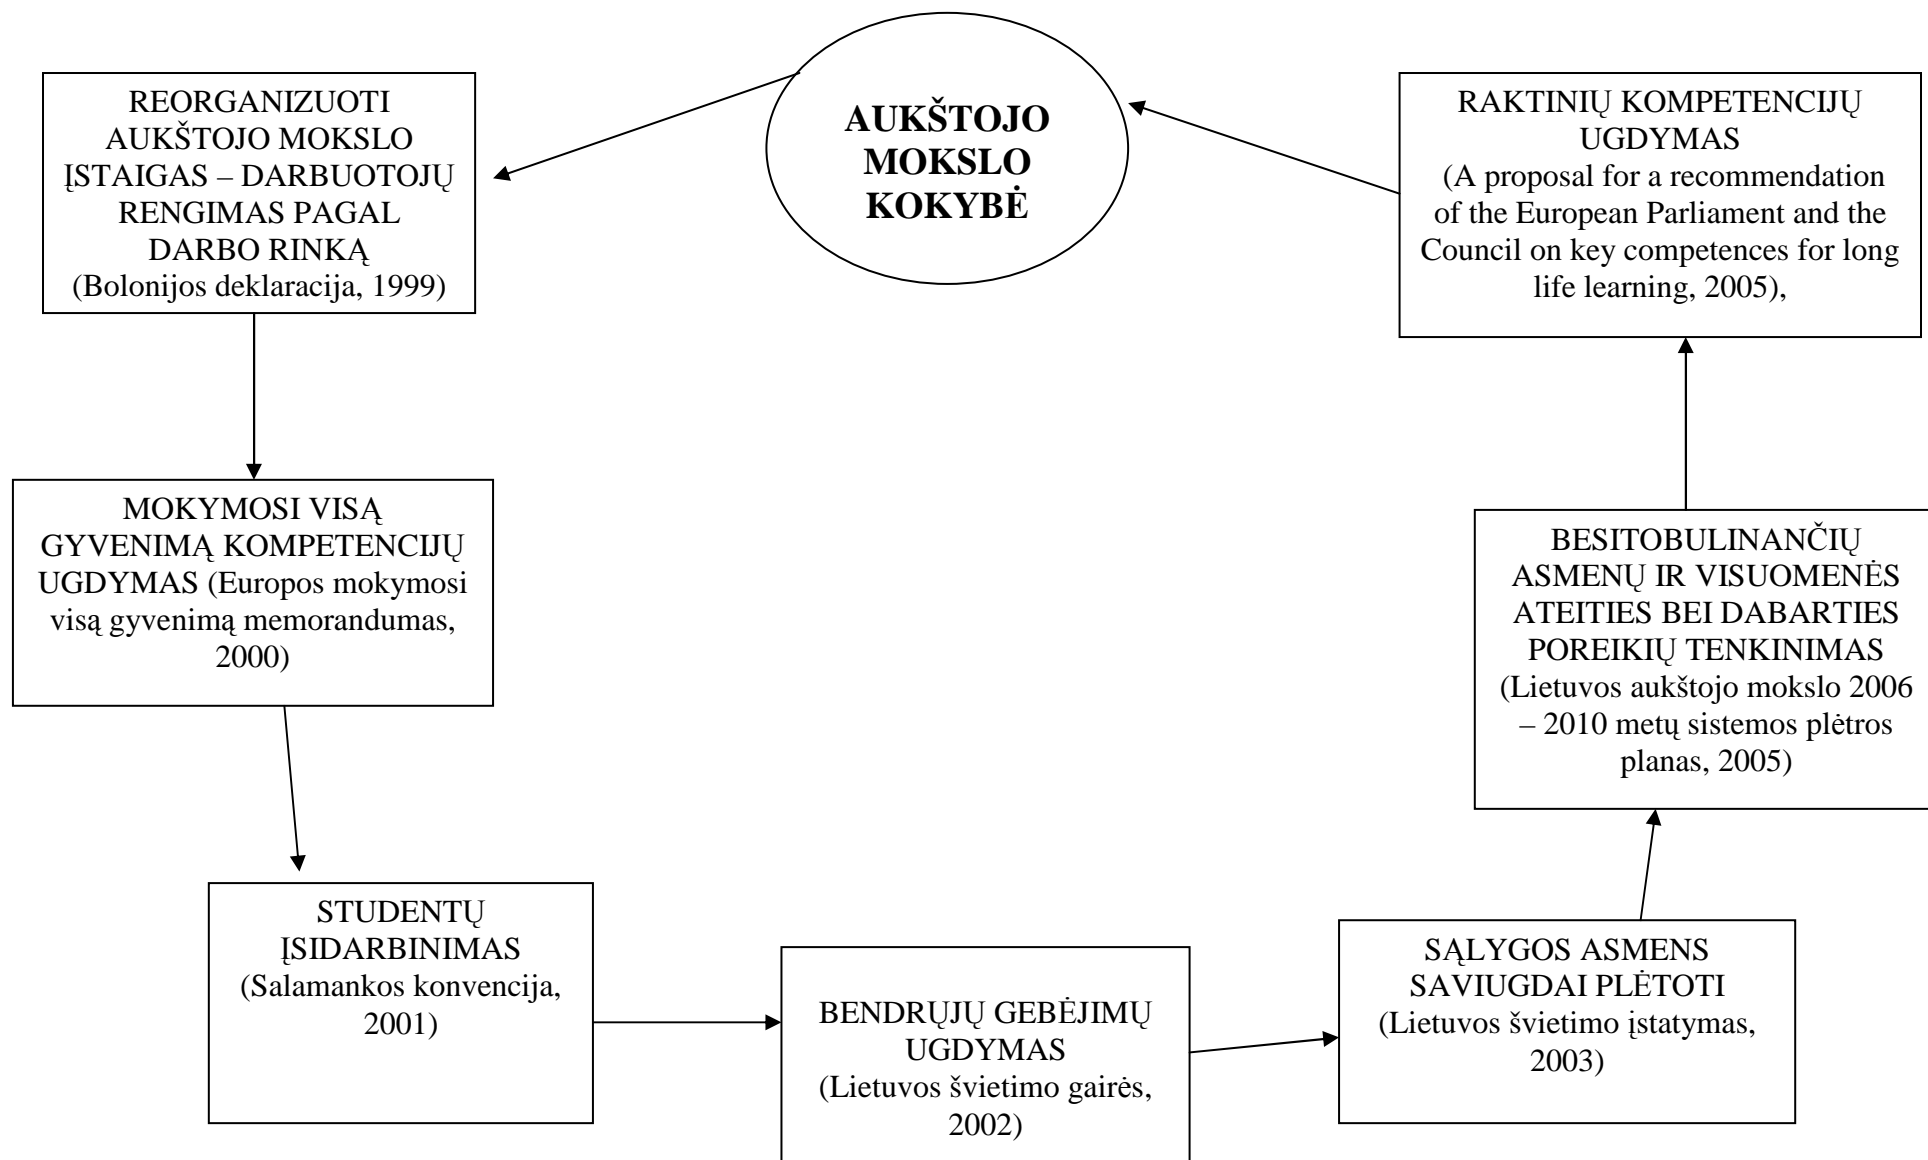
AUKŠTOJO MOKSLO KOKYBĖ

REORGANIZUOTI AUKŠTOJO MOKSLO ĮSTAIGAS – DARBUOTOJŲ RENGIMAS PAGAL DARBO RINKĄ (Bolonijos deklaracija, 1999)

MOKYMOSI VISĄ GYVENIMĄ KOMPETENCIJŲ UGDYMAS (Europos mokymosi visą gyvenimą memorandumas, 2000)

STUDENTŲ ĮSIDARBINIMAS (Salamankos konvencija, 2001)

BENDRŲJŲ GEBĖJIMŲ UGDYMAS (Lietuvos švietimo gairės, 2002)

SĄLYGOS ASMENS SAVIUGDAI PLĖTOTI (Lietuvos švietimo įstatymas, 2003)

BESITOBULINANČIŲ ASMENŲ IR VISUOMENĖS ATEITIES BEI DABARTIES POREIKIŲ TENKINIMAS (Lietuvos aukštojo mokslo 2006 – 2010 metų sistemos plėtros planas, 2005)

RAKTINIŲ KOMPETENCIJŲ UGDYMAS (A proposal for a recommendation of the European Parliament and the Council on key competences for long life learning, 2005),